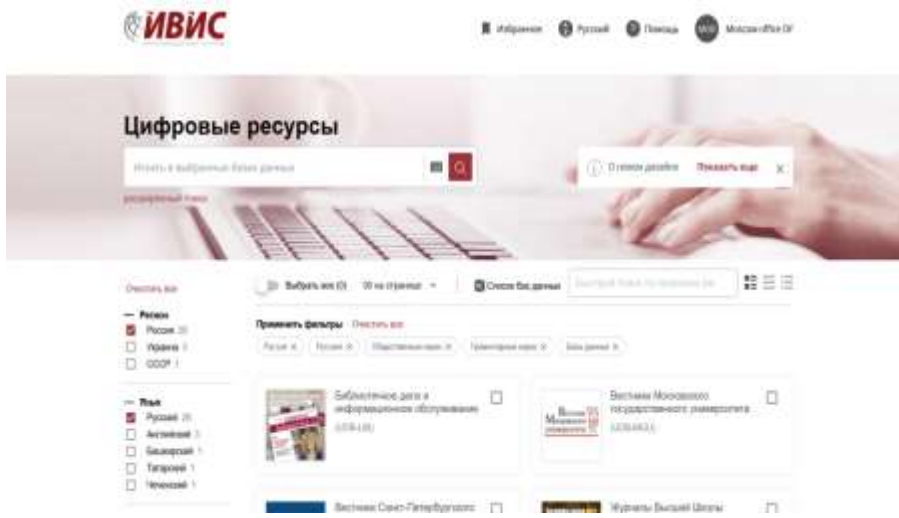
ИВИС

Избранное  Русский  Помощь  MOS  Moscow office OF

Цифровые ресурсы

Искать в выбранных базах данных

расширенный поиск

О новом дизайне  Показать ещё

Очистить все

— Регион
Россия 20
Украина 3
СССР 1

— Язык
Русский 20
Английский 3
Башкирский 1
Татарский 1
Чеченский 1

Выбрать все (0)  30 на странице

Список баз данных

Быстрый поиск по названию ба

Применить фильтры  Очистить все

Регион  Россия  Общественные науки  Гуманитарные науки  База данных

Библиотечное дело и информационное обслуживание
(UDB-LIB)

Вестник Московского государственного университета
(UDB-MGU)

Вестник Санкт-Петербургского

Журналы Высшей Школы